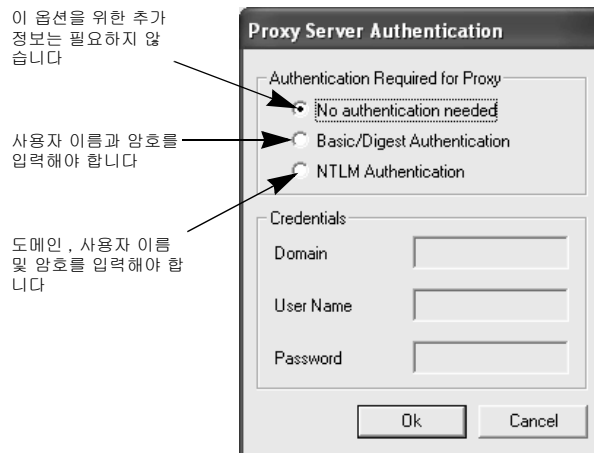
이 옵션을 위한 추가 정보는 필요하지 않습니다

사용자 이름과 암호를 입력해야 합니다

도메인 , 사용자 이름 및 암호를 입력해야 합니다

Proxy Server Authentication

Authentication Required for Proxy

No authentication needed

Basic/Digest Authentication

NTLM Authentication

Credentials

Domain

User Name

Password

Ok

Cancel